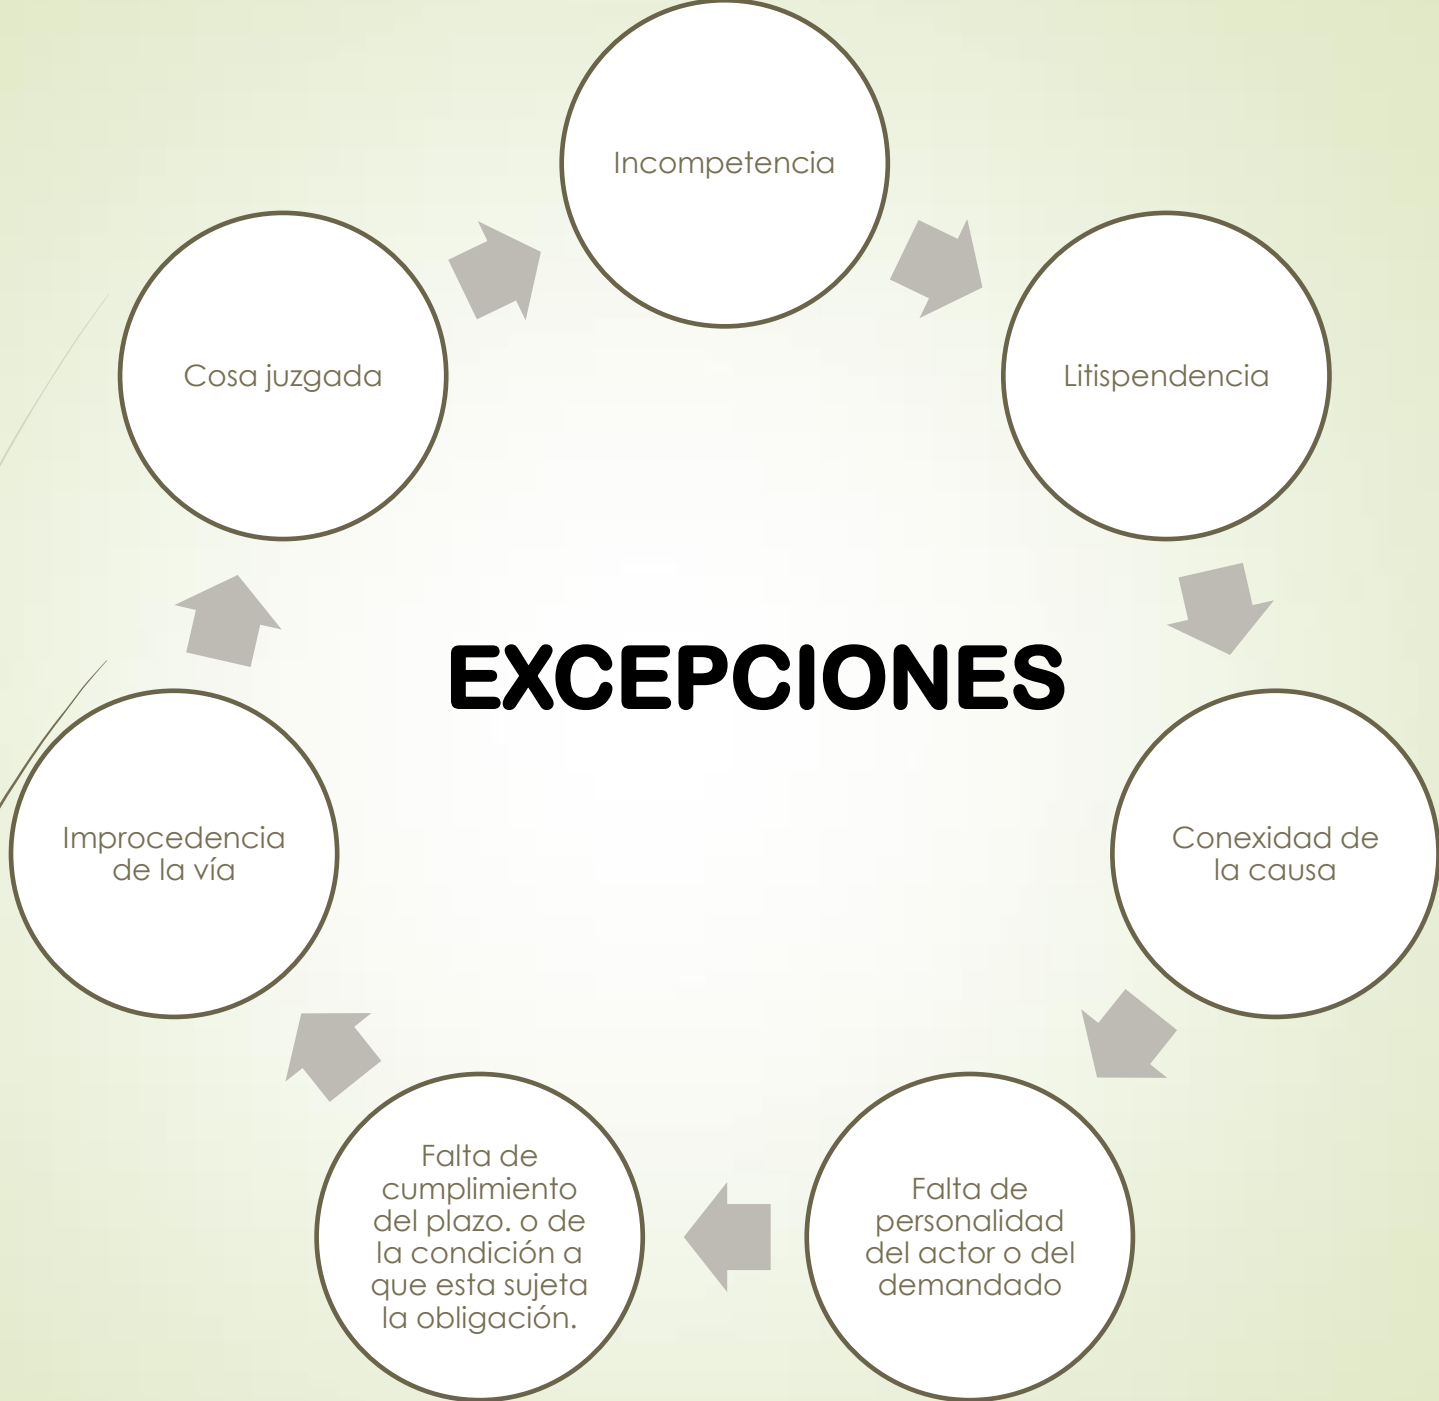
Incompetencia

Litispendencia

Conexidad de la causa

Falta de personalidad del actor o del demandado

Falta de cumplimiento del plazo. o de la condición a que esta sujeta la obligación.

Improcedencia de la vía

Cosa juzgada

EXCEPCIONES